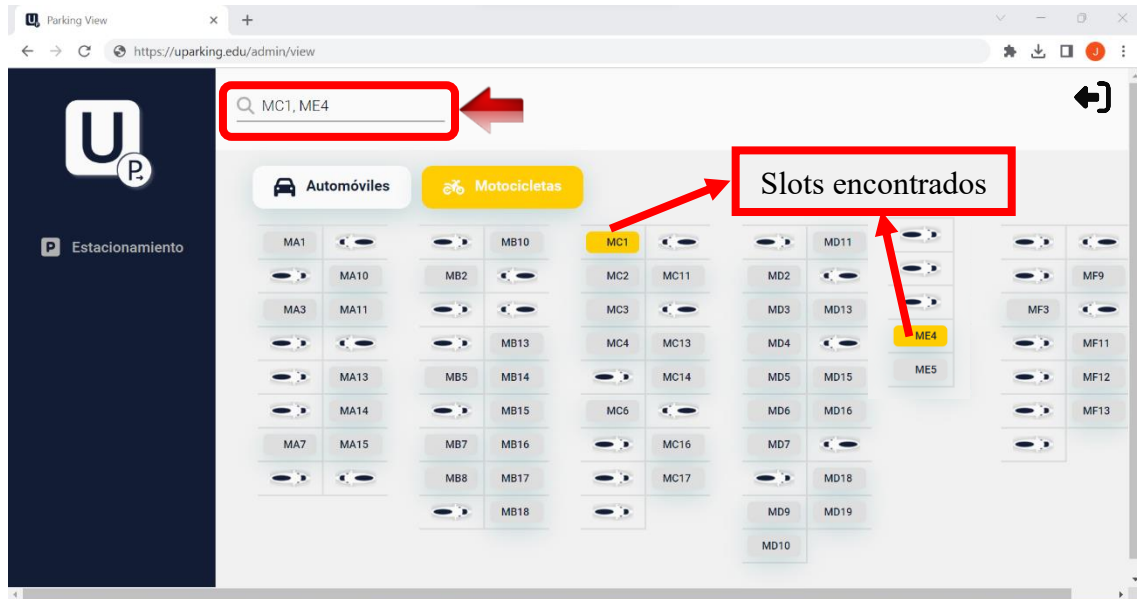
Parking View
https://uparking.edu/admin/view

MC1, ME4

Estacionamiento

Automóviles
Motocicletas

Slots encontrados

MA1
MA10
MA3
MA11
MA13
MA14
MA7
MA15

MB10
MB2
MB13
MB5
MB14
MB15
MB7
MB16
MB8
MB17
MB18

MC1
MC2
MC11
MC3
MC4
MC13
MC14
MC6
MC16
MC17

MD11
MD2
MD3
MD13
MD4
MD5
MD15
MD6
MD16
MD7
MD18
MD9
MD19
MD10

ME4
ME5

MF9
MF3
MF11
MF12
MF13